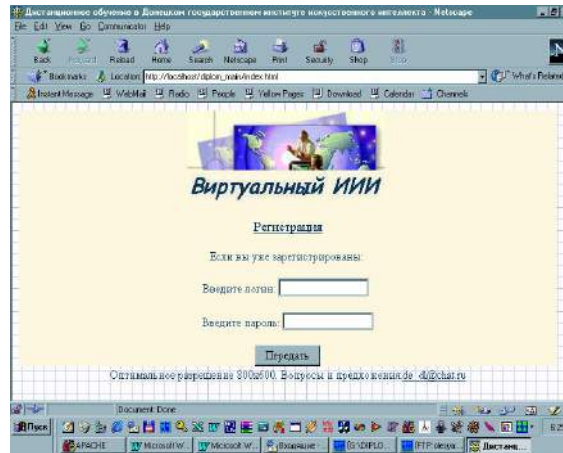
Дистанционное обучение в Донецком государственном институте искусственного интеллекта - Netscape

File Edit View Go Communicator Help

Back Forward Reload Home Search Netscape Print Security Shop Stop

Bookmarks Location: http://localhost/diplom_mails/index.html What's Related

Instant Message WebMail Radio People Yellow Pages Download Calendar Channels

Виртуальный ИИИ

Регистрация

Если вы уже зарегистрированы:

Введите логин:

Введите пароль:

Передать

Оптимальное разрешение 800x600. Вопросы и предложения:de_4l@chat.ru

Document: Done

Пуск

APACHE Microsoft W... Microsoft W... Входящие - G:\DIPLO... FTP окно... Дистанц...